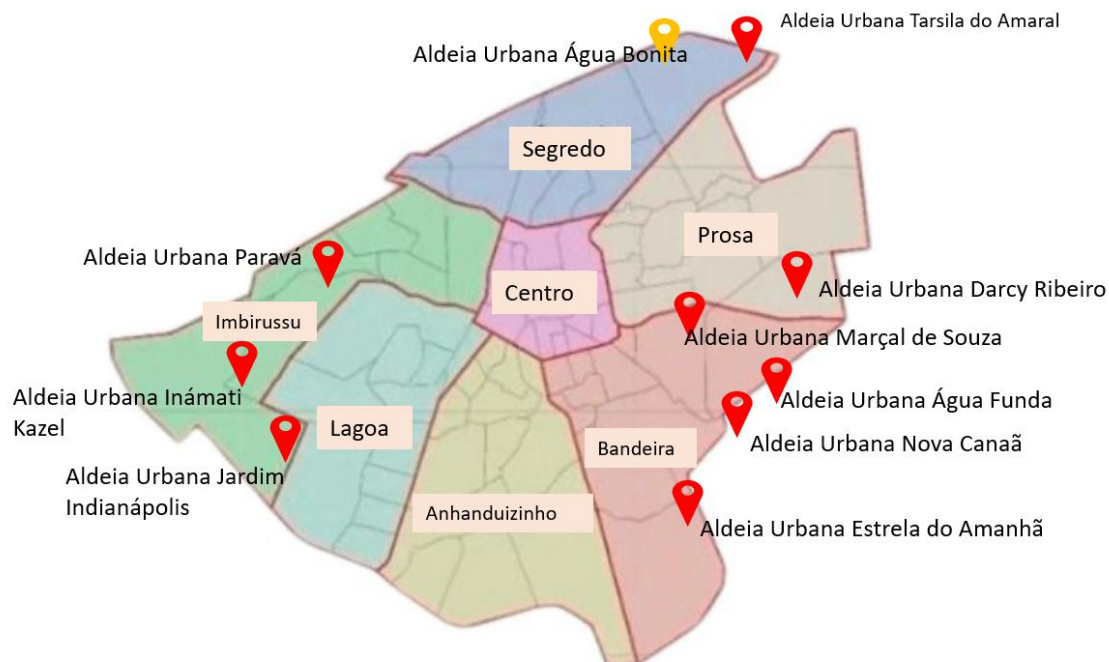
Aldeia Urbana Tarsila do Amaral

Aldeia Urbana Água Bonita

Segredo

Prosa

Aldeia Urbana Paravá

Centro

Aldeia Urbana Darcy Ribeiro

Imbirussu

Aldeia Urbana Marçal de Souza

Aldeia Urbana Inámati Kazel

Aldeia Urbana Água Funda

Lagoa

Aldeia Urbana Nova Canaã

Bandeira

Aldeia Urbana Jardim Indianápolis

Anhanduizinho

Aldeia Urbana Estrela do Amanhã